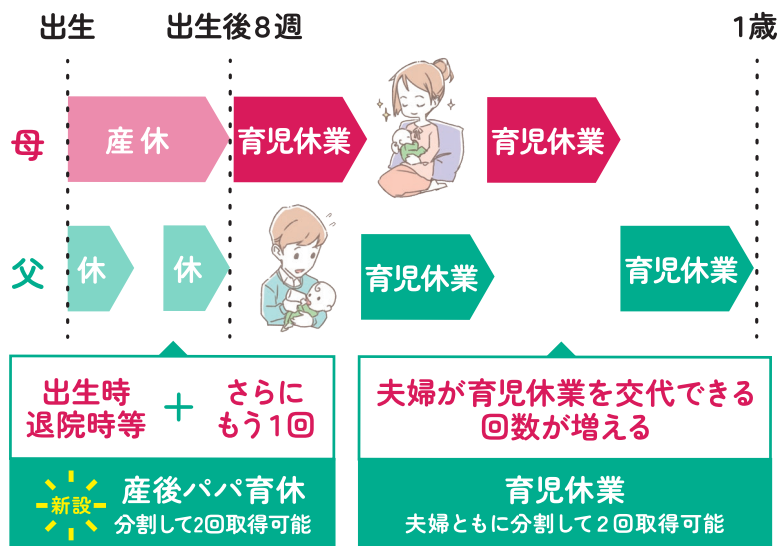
出生　出生後8週　1歳

母　産休　育児休業　育児休業

父　休　休　育児休業　育児休業

出生時退院時等　＋　さらにもう1回

新設　産後パパ育休
分割して2回取得可能

夫婦が育児休業を交代できる回数が増える

育児休業
夫婦ともに分割して2回取得可能